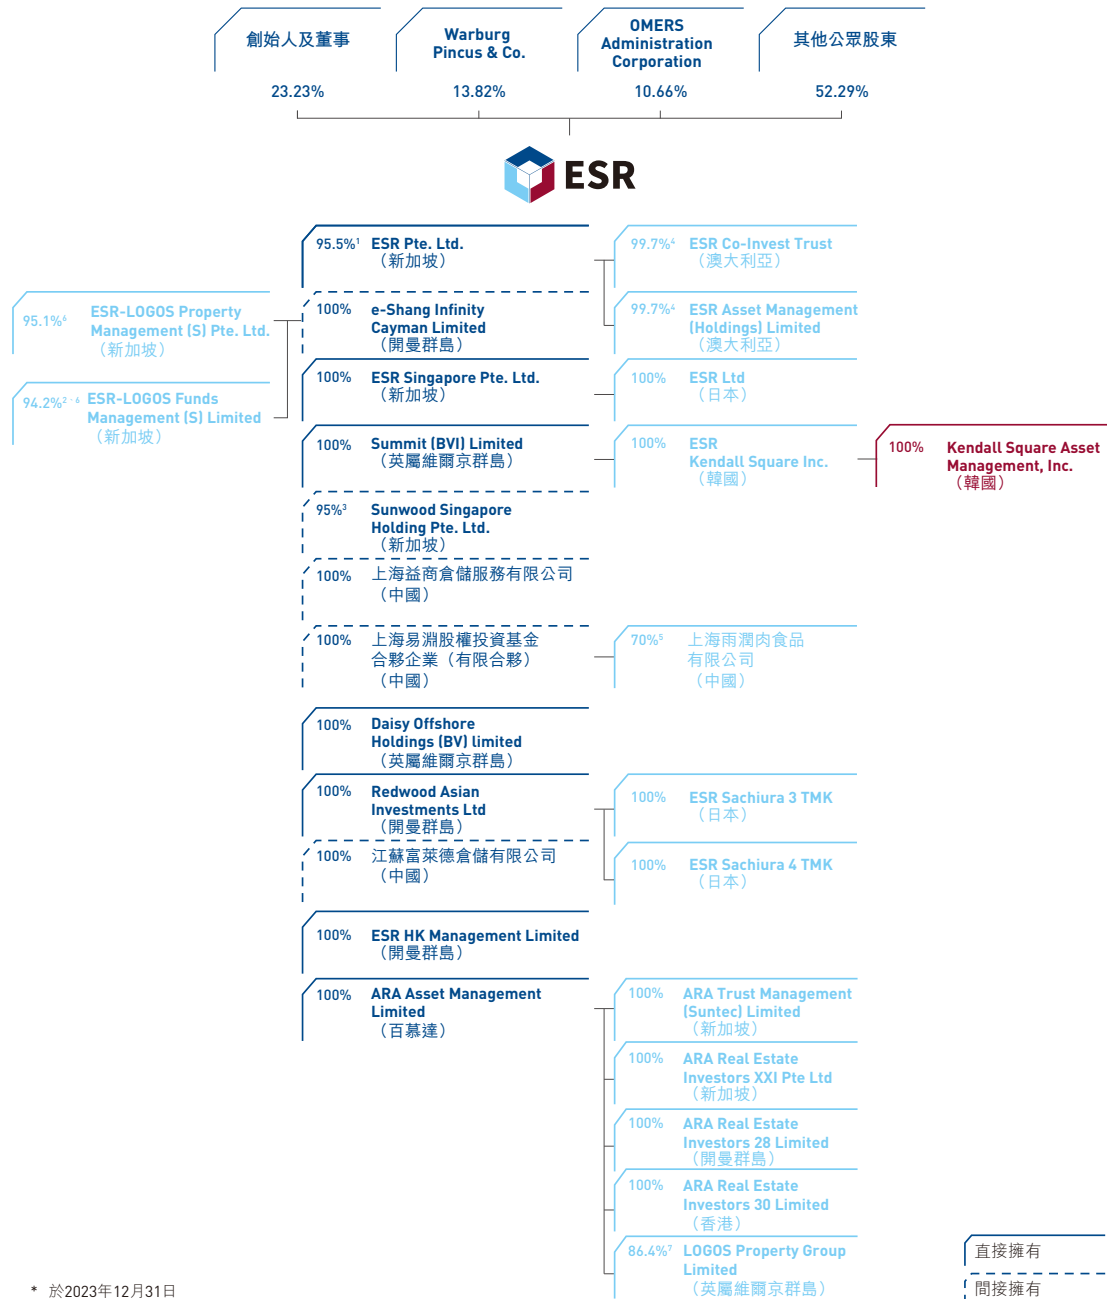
創始人及董事
23.23%

Warburg Pincus & Co.
13.82%

OMERS Administration Corporation
10.66%

其他公眾股東
52.29%

ESR

95.1%⁶ ESR-LOGOS Property Management (S) Pte. Ltd.（新加坡）

94.2%²·⁶ ESR-LOGOS Funds Management (S) Limited（新加坡）

95.5%¹ ESR Pte. Ltd.（新加坡）

100% e-Shang Infinity Cayman Limited（開曼群島）

100% ESR Singapore Pte. Ltd.（新加坡）

100% Summit (BVI) Limited（英屬維爾京群島）

95%³ Sunwood Singapore Holding Pte. Ltd.（新加坡）

100% 上海益商倉儲服務有限公司（中國）

100% 上海易淵股權投資基金合夥企業（有限合夥）（中國）

100% Daisy Offshore Holdings (BV) limited（英屬維爾京群島）

100% Redwood Asian Investments Ltd（開曼群島）

100% 江蘇富萊德倉儲有限公司（中國）

100% ESR HK Management Limited（開曼群島）

100% ARA Asset Management Limited（百慕達）

99.7%⁴ ESR Co-Invest Trust（澳大利亞）

99.7%⁴ ESR Asset Management (Holdings) Limited（澳大利亞）

100% ESR Ltd（日本）

100% ESR Kendall Square Inc.（韓國）

100% Kendall Square Asset Management, Inc.（韓國）

70%⁵ 上海雨潤肉食品有限公司（中國）

100% ESR Sachiura 3 TMK（日本）

100% ESR Sachiura 4 TMK（日本）

100% ARA Trust Management (Suntec) Limited（新加坡）

100% ARA Real Estate Investors XXI Pte Ltd（新加坡）

100% ARA Real Estate Investors 28 Limited（開曼群島）

100% ARA Real Estate Investors 30 Limited（香港）

86.4%⁷ LOGOS Property Group Limited（英屬維爾京群島）

直接擁有
間接擁有

* 於2023年12月31日